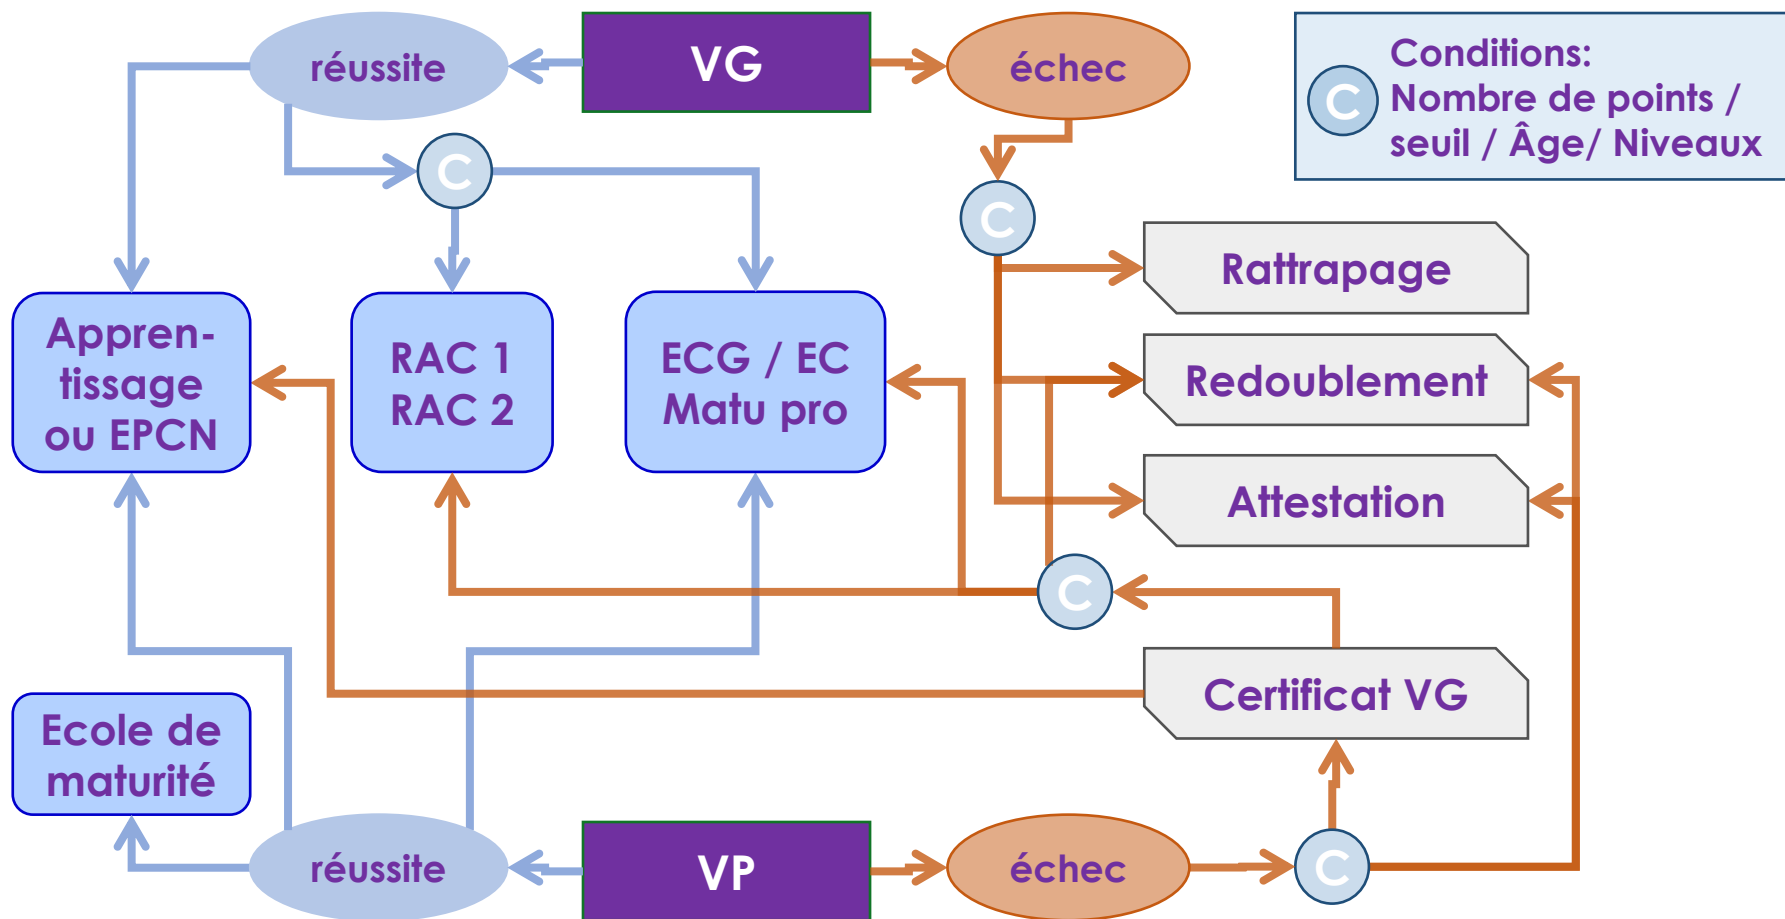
réussite

VG

échec

C

Conditions: Nombre de points / seuil / Âge/ Niveaux

C

C

Rattrapage

Appren-tissage ou EPCN

RAC 1 RAC 2

ECG / EC Matu pro

Redoublement

Attestation

C

Certificat VG

Ecole de maturité

réussite

VP

échec

C